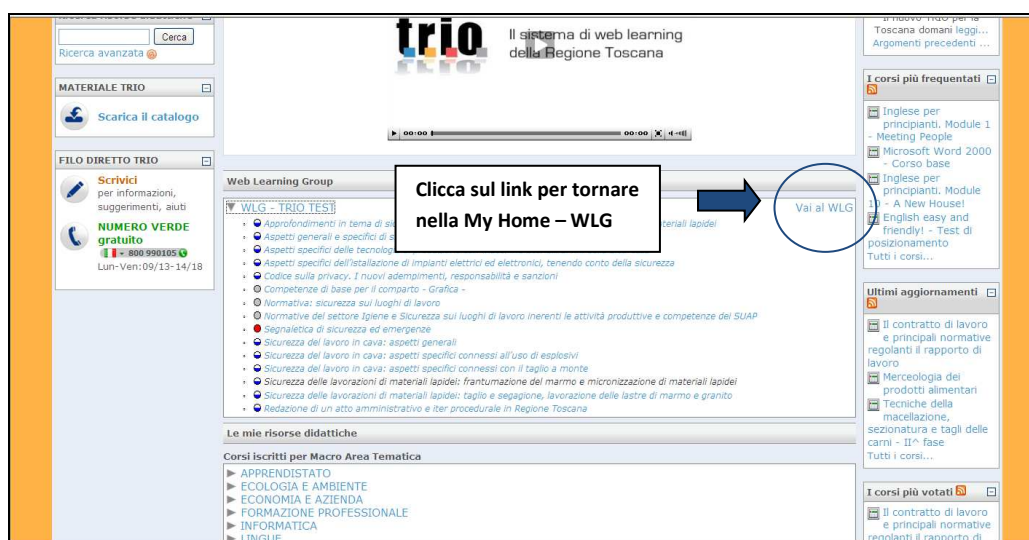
Cerca
Ricerca avanzata

MATERIALE TRIO
Scarica il catalogo

FILO DIRETTO TRIO
Scrivici
per informazioni, suggerimenti, aiuti
NUMERO VERDE gratuito
800 990105
Lun-Ven:09/13-14/18

trio
Il sistema di web learning della Regione Toscana

00:00 00:00

Web Learning Group
WLG - TRIO TEST
Approfondimenti in tema di si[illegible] materiali lapidei
Aspetti generali e specifici di s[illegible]
Aspetti specifici delle tecnolog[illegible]
Aspetti specifici dell'installazione di impianti elettrici ed elettronici, tenendo conto della sicurezza
Codice sulla privacy. I nuovi adempimenti, responsabilità e sanzioni
Competenze di base per il comparto - Grafica -
Normativa: sicurezza sui luoghi di lavoro
Normative del settore Igiene e Sicurezza sui luoghi di lavoro inerenti le attività produttive e competenze del SUAP
Segnaletica di sicurezza ed emergenze
Sicurezza del lavoro in cava: aspetti generali
Sicurezza del lavoro in cava: aspetti specifici connessi all'uso di esplosivi
Sicurezza del lavoro in cava: aspetti specifici connessi con il taglio a monte
Sicurezza delle lavorazioni di materiali lapidei: frantumazione del marmo e micronizzazione di materiali lapidei
Sicurezza delle lavorazioni di materiali lapidei: taglio e segagione, lavorazione delle lastre di marmo e granito
Redazione di un atto amministrativo e iter procedurale in Regione Toscana

Clicca sul link per tornare nella My Home – WLG

Vai al WLG

Le mie risorse didattiche
Corsi iscritti per Macro Area Tematica
APPRENDISTATO
ECOLOGIA E AMBIENTE
ECONOMIA E AZIENDA
FORMAZIONE PROFESSIONALE
INFORMATICA
LINGUE

Il nuovo TRIO per la Toscana domani leggi...
Argomenti precedenti ...

I corsi più frequentati
Inglese per principianti. Module 1 - Meeting People
Microsoft Word 2000 - Corso base
Inglese per principianti. Module 10 - A New House!
English easy and friendly! - Test di posizionamento
Tutti i corsi...

Ultimi aggiornamenti
Il contratto di lavoro e principali normative regolanti il rapporto di lavoro
Merceologia dei prodotti alimentari
Tecniche della macellazione, sezionatura e tagli delle carni - II^ fase
Tutti i corsi...

I corsi più votati
Il contratto di lavoro e principali normative regolanti il rapporto di